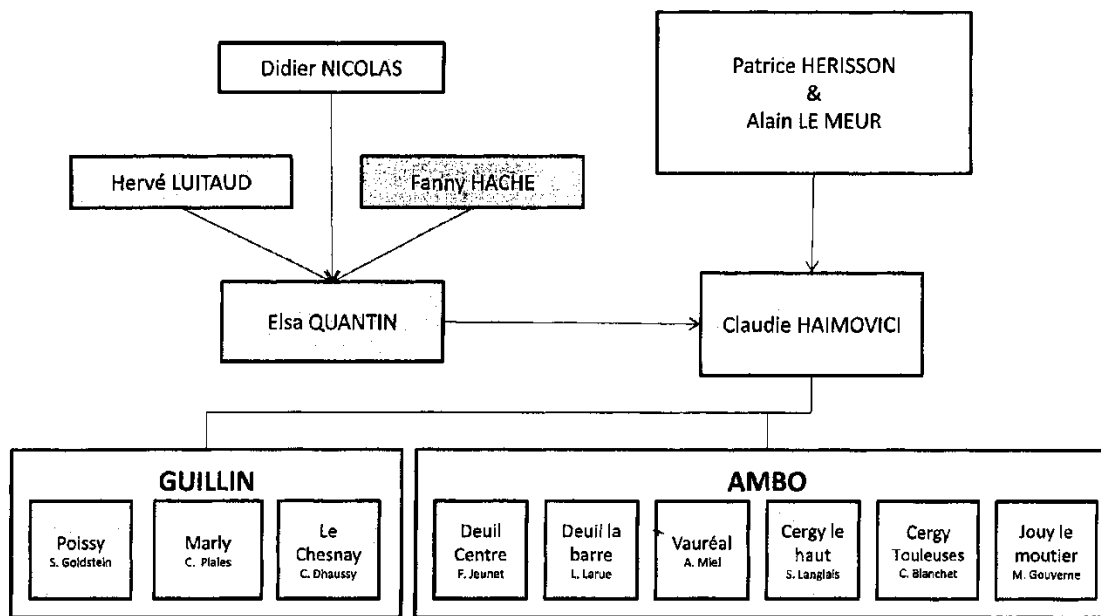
Didier NICOLAS

Patrice HERISSON
&
Alain LE MEUR

Hervé LUITAUD

Fanny HACHE

Elsa QUANTIN

Claudie HAIMOVICI

GUILLIN

Poissy
S. Goldstein

Marly
C. Plaies

Le Chesnay
C. Dhaussy

AMBO

Deuil Centre
F. Jeunet

Deuil la barre
L. Larue

Vauréal
A. Miel

Cergy le haut
S. Langlais

Cergy Touleuses
C. Blanchet

Jouy le moutier
M. Gouverne